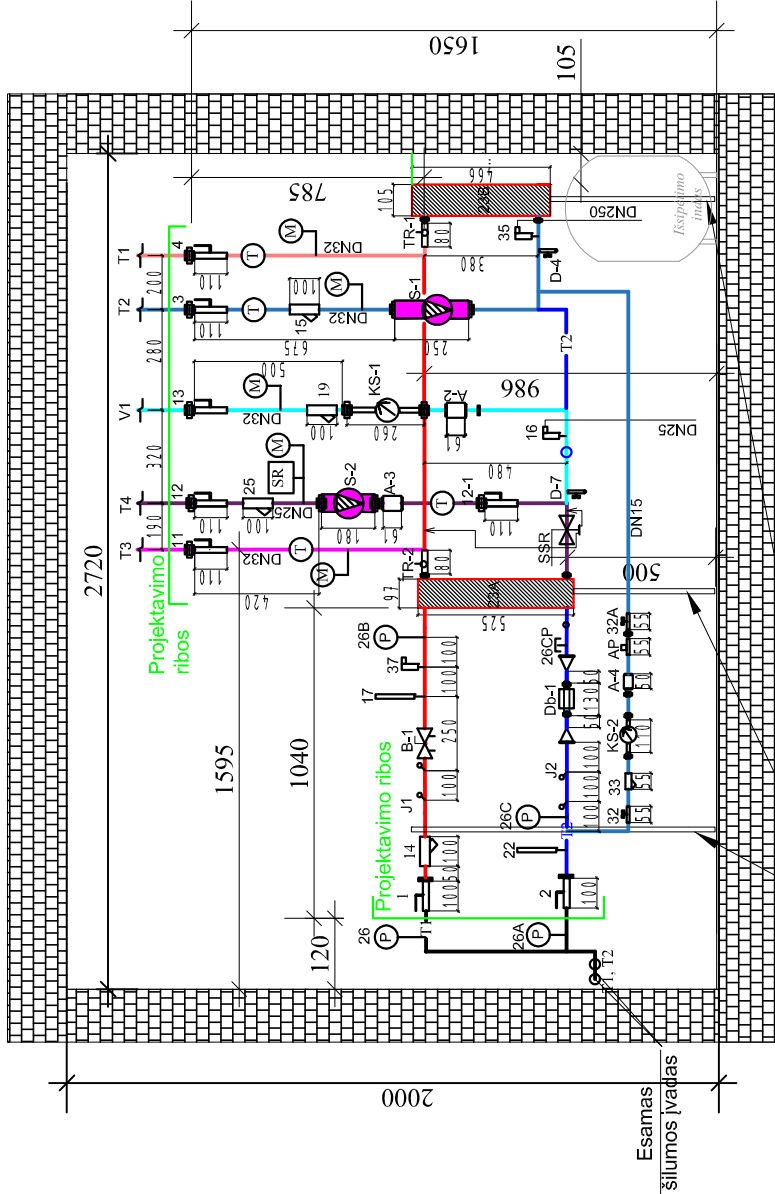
1650
105
785
105
466
23B
TR-1
80
35
DN250
Išsiplėtimo indas
T1
4
T
M
DN32
200
110
380
D-4
T2
3
T
M
15
110
DN32
S-1
675
250
T2
280
500
V1
13
M
19
KS-1
A-2
986
110
DN32
100
260
61
DN25
16
320
480
T4
12
SR
25
S-2
A-3
T
2-1
D-7
190
110
DN25
100
180
61
110
DN15
T3
11
T
SSR
110
DN32
M
TR-2
80
500
2720
97
420
525
23A
Projektavimo ribos
26B
P
26CP
AP
32A
37
100
100
55
55
17
100
Db-1
A-4
50
50
50
50
1595
1040
B-1
250
KS-2
110
J2
J1
100
100
100
33
55
26C
P
22
T2
32
55
14
100
100
Projektavimo ribos
1
2
100
100
120
26
P
T1
26A
P
T1, T2
Esamas šilumos įvadas
2000